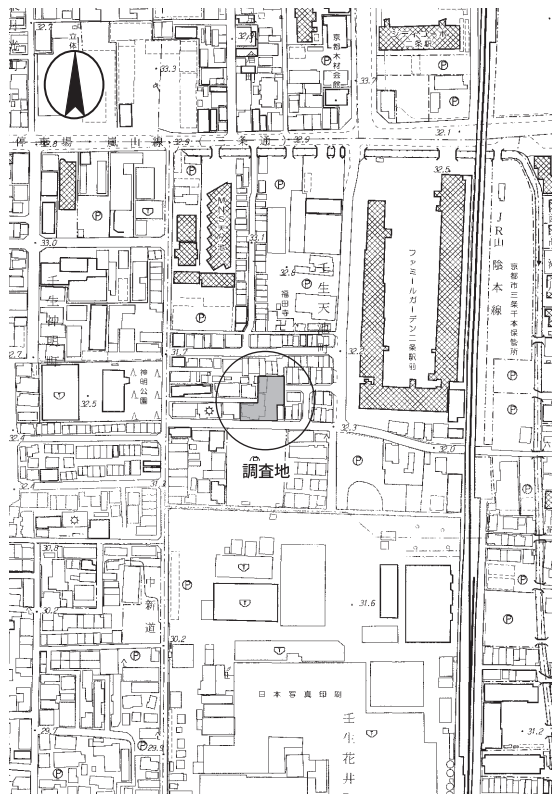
立体
33.3
京都倉庫
33.7
卸売市場
32.1
作業場
嵐山線
32.9
(丸太町通)
32.9
32.5
32.8
P
P
M'S京都
33.0
33.1
壬生
32.8
壬
生
天
福田寺
ファミールガーデン二条駅前
JR山陰本線
京都市三条千本保管所
壬生神社
32.7
31
神明公園
32.5
32.4
32.3
32.0
調査地
32.4
31.2
30.8
新
道
31.6
30.2
日本写真印刷
壬
生
花
井
29.9
31.2